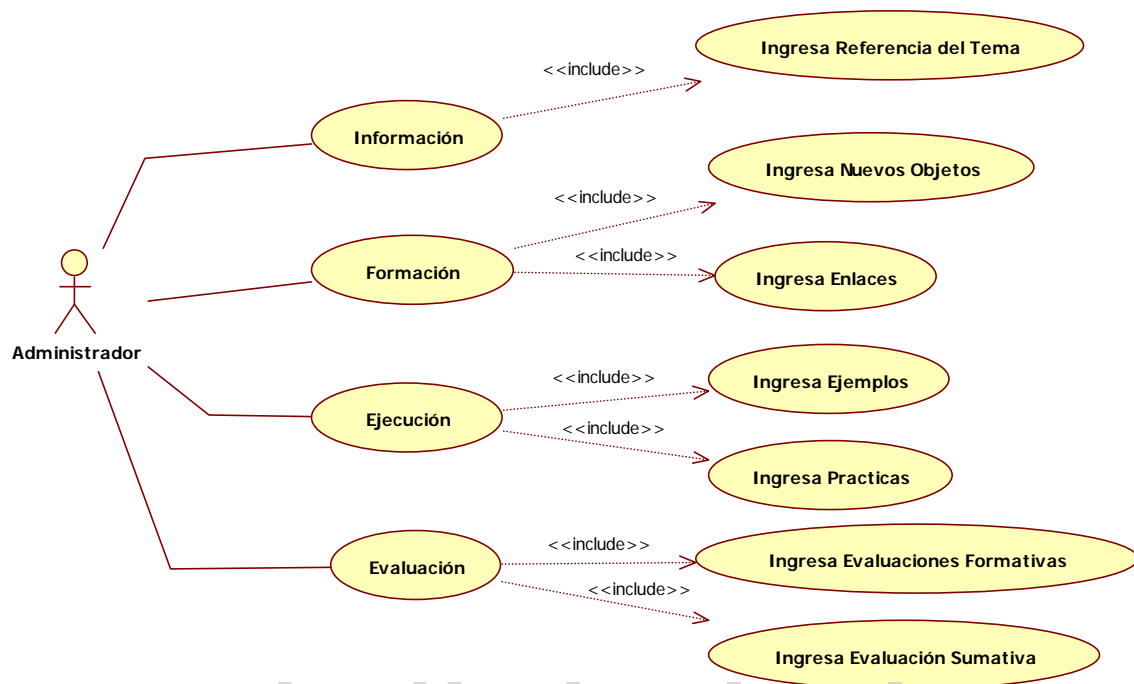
Ingresa Referencia del Tema

<<include>>

Información

Ingresa Nuevos Objetos

<<include>>

<<include>>

Formación

Ingresa Enlaces

Administrador

<<include>>

Ingresa Ejemplos

Ejecución

<<include>>

Ingresa Practicas

<<include>>

Evaluación

Ingresa Evaluaciones Formativas

<<include>>

Ingresa Evaluación Sumativa